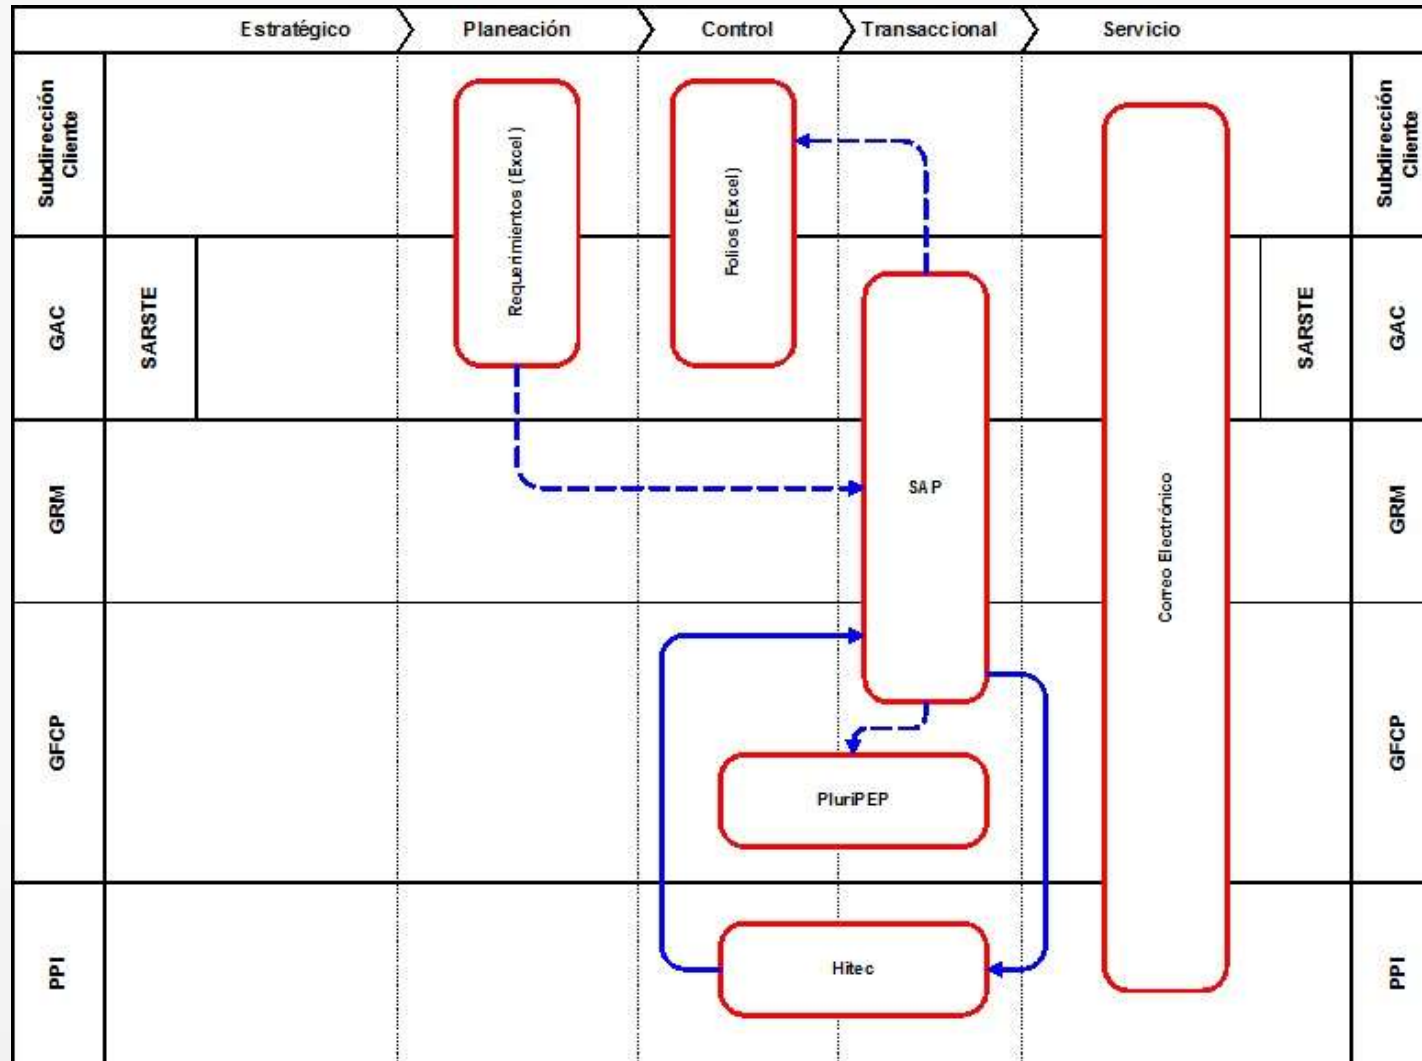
Estratégico
Planeación
Control
Transaccional
Servicio

Subdirección Cliente
GAC
SARSTE
GRM
GFCP
PPI

Requerimientos (Excel)
Folios (Excel)
SAP
Correo Electrónico
PluriPEP
Hitec

Subdirección Cliente
SARSTE
GAC
GRM
GFCP
PPI